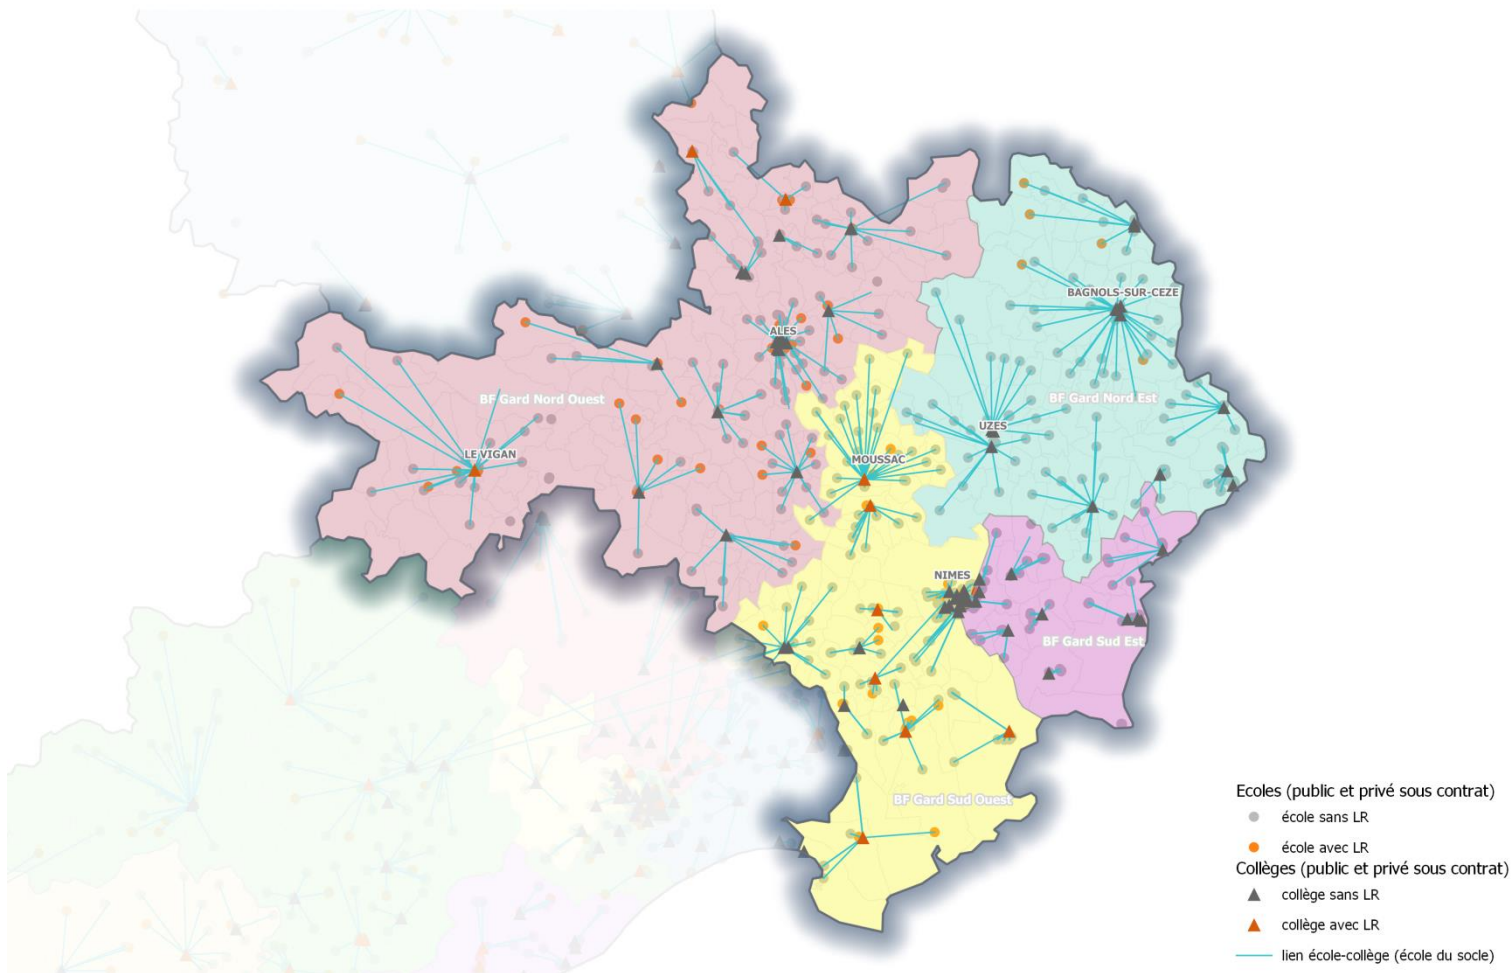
BAGNOLS-SUR-CEZE
ALES
BF Gard Nord Ouest
BF Gard Nord Est
UZES
LE VIGAN
MOUSSAC
NIMES
BF Gard Sud Est
BF Gard Sud Ouest

Ecoles (public et privé sous contrat)
école sans LR
école avec LR
Collèges (public et privé sous contrat)
collège sans LR
collège avec LR
lien école-collège (école du socle)